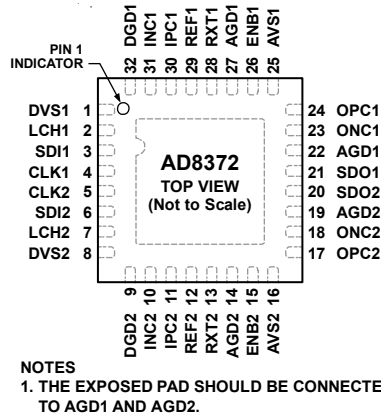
DGD1 32
INC1 31
IPC1 30
REF1 29
RXT1 28
AGD1 27
ENB1 26
AVS1 25

PIN 1 INDICATOR

DVS1 1
LCH1 2
SDI1 3
CLK1 4
CLK2 5
SDI2 6
LCH2 7
DVS2 8

AD8372
TOP VIEW
(Not to Scale)

24 OPC1
23 ONC1
22 AGD1
21 SDO1
20 SDO2
19 AGD2
18 ONC2
17 OPC2

9 DGD2
10 INC2
11 IPC2
12 REF2
13 RXT2
14 AGD2
15 ENB2
16 AVS2

NOTES
1. THE EXPOSED PAD SHOULD BE CONNECTE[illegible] TO AGD1 AND AGD2.